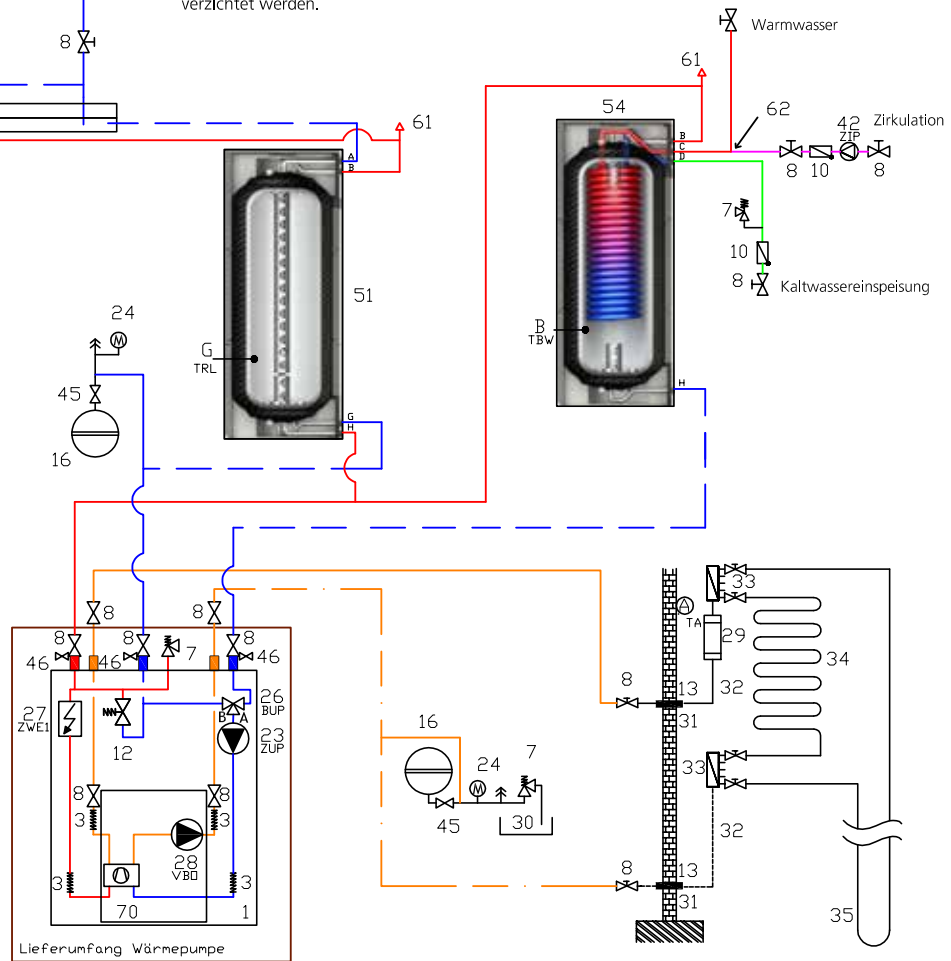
verzichtet werden.

8

61

Warmwasser

61

54

62

B
C
D

42
ZIP

Zirkulation

8 10 8

A
B

7

10

8 Kaltwassereinspeisung

51

24

G
TRL

B
TBW

45

16

G
H

H

8 8

8 8 7 8

46 46 46

26
BUP

27
ZWE1

B A

23
ZUP

12

8 8

3 3

28
VBO

3 3

70 1

Lieferumfang Wärmepumpe

16

24 7

45

30

TA

33

29

34

8 13

32

31

33

32

8 13

31

35